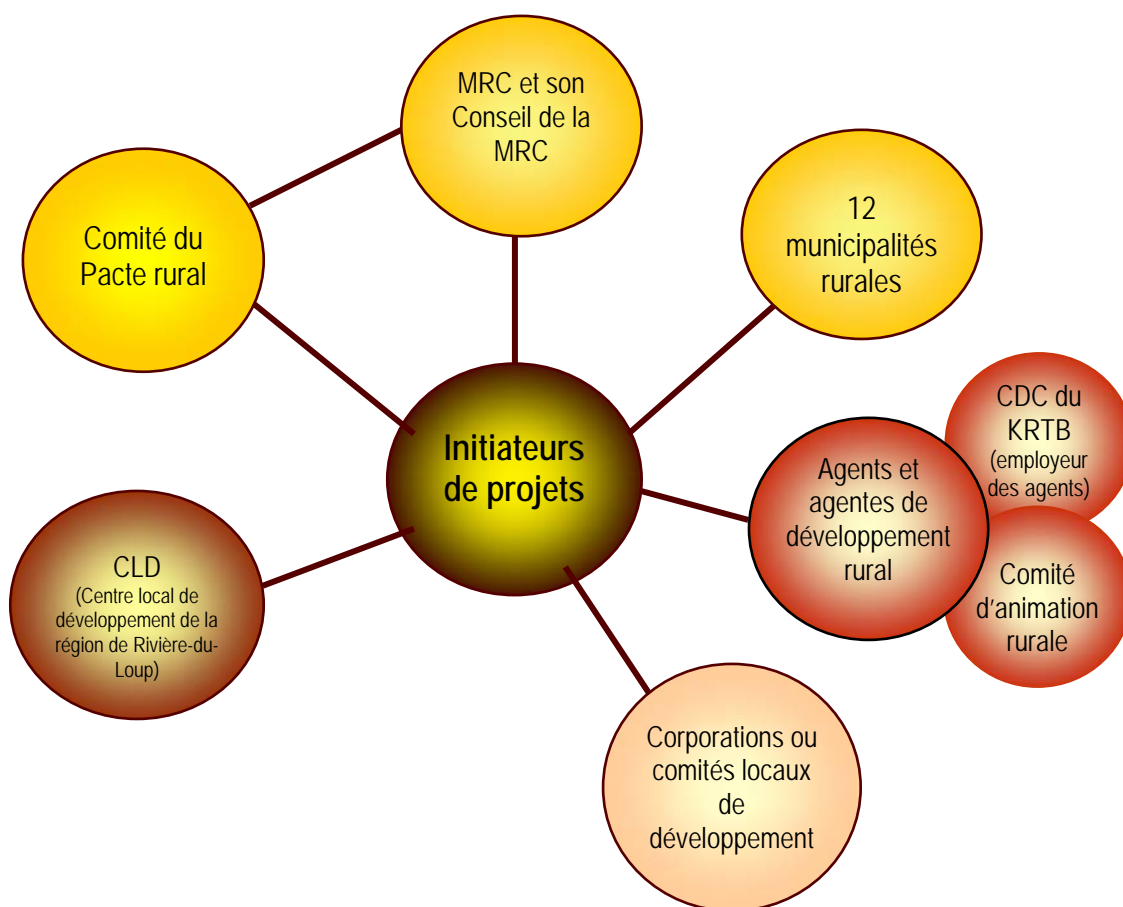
MRC et son Conseil de la MRC

Comité du Pacte rural

12 municipalités rurales

Initiateurs de projets

CDC du KRTB (employeur des agents)

Agents et agentes de développement rural

Comité d'animation rurale

CLD (Centre local de développement de la région de Rivière-du-Loup)

Corporations ou comités locaux de développement